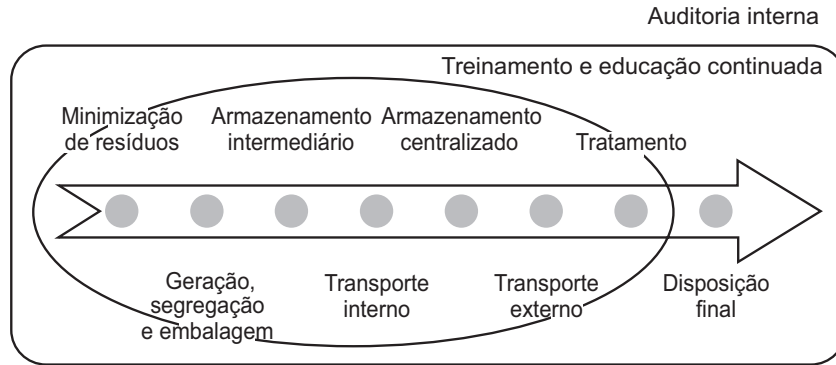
Auditoria interna

Treinamento e educação continuada

Minimização de resíduos

Armazenamento intermediário

Armazenamento centralizado

Tratamento

Geração, segregação e embalagem

Transporte interno

Transporte externo

Disposição final